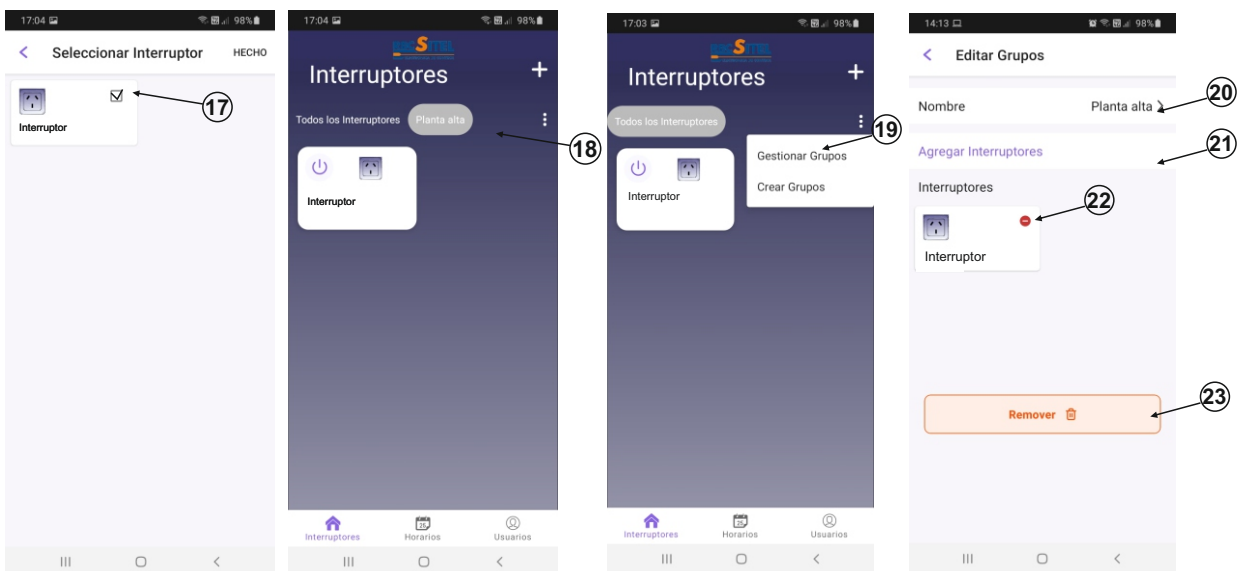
17:04
98%
<
Seleccionar Interruptor
HECHO
Interruptor
17

17:04
98%
Interruptores
+
Todos los Interruptores
Planta alta
18
Interruptor
Interruptores
Horarios
Usuarios

17:03
98%
Interruptores
+
Todos los Interruptores
19
Gestionar Grupos
Crear Grupos
Interruptor
Interruptores
Horarios
Usuarios

14:13
98%
<
Editar Grupos
20
Nombre
Planta alta
21
Agregar Interruptores
Interruptores
22
Interruptor
23
Remover